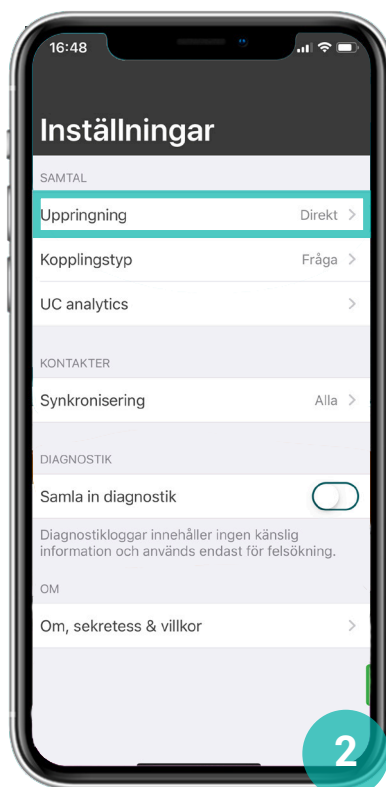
16:48

Inställningar

SAMTAL

Uppringning Direkt >

Kopplingstyp Fråga >

UC analytics >

KONTAKTER

Synkronisering Alla >

DIAGNOSTIK

Samla in diagnostik

Diagnostikloggar innehåller ingen känslig information och används endast för felsökning.

OM

Om, sekretess & villkor >

2